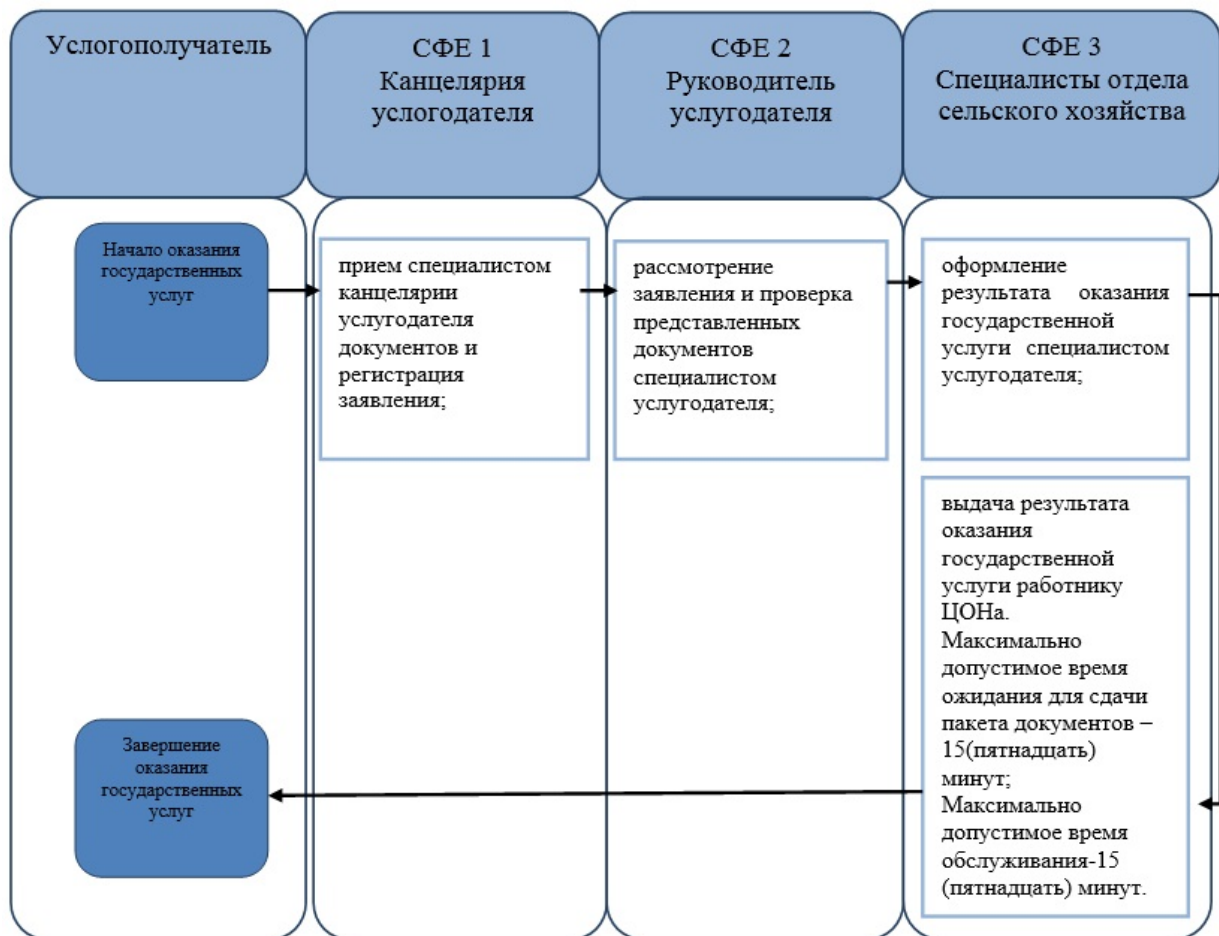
Услогополучатель

СФЕ 1
Канцелярия услогодателя

СФЕ 2
Руководитель услугодателя

СФЕ 3
Специалисты отдела сельского хозяйства

Начало оказания государственных услуг

прием специалистом канцелярии услугодателя документов и регистрация заявления;

рассмотрение заявления и проверка представленных документов специалистом услугодателя;

оформление результата оказания государственной услуги специалистом услугодателя;

выдача результата оказания государственной услуги работнику ЦОНа.
Максимально допустимое время ожидания для сдачи пакета документов – 15(пятнадцать) минут;
Максимально допустимое время обслуживания-15 (пятнадцать) минут.

Завершение оказания государственных услуг